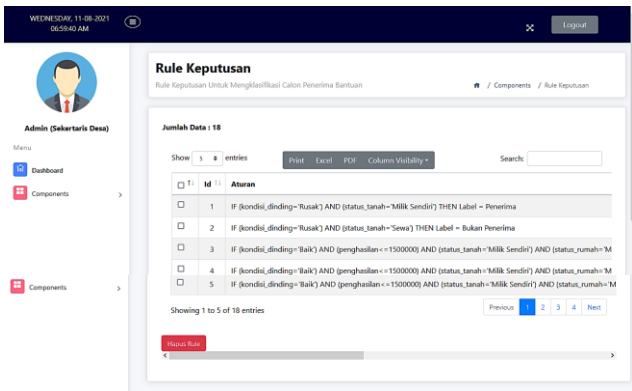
WEDNESDAY, 11-08-2021
06:59:40 AM

Logout

Admin (Sekertaris Desa)

Menu

Dashboard

Components

Components

Rule Keputusan

Rule Keputusan Untuk Mengklasifikasi Calon Penerima Bantuan

/ Components / Rule Keputusan

Jumlah Data : 18

Show 5 entries

Print Excel PDF Column Visibility

Search:

| | Id | Aturan |
|---|---|---|
| | 1 | IF (kondisi_dinding='Rusak') AND (status_tanah='Milik Sendiri') THEN Label = Penerima |
| | 2 | IF (kondisi_dinding='Rusak') AND (status_tanah='Sewa') THEN Label = Bukan Penerima |
| | 3 | IF (kondisi_dinding='Baik') AND (penghasilan<=1500000) AND (status_tanah='Milik Sendiri') AND (status_rumah='M |
| | 4 | IF (kondisi_dinding='Baik') AND (penghasilan<=1500000) AND (status_tanah='Milik Sendiri') AND (status_rumah='M |
| | 5 | IF (kondisi_dinding='Baik') AND (penghasilan<=1500000) AND (status_tanah='Milik Sendiri') AND (status_rumah='M |

Showing 1 to 5 of 18 entries

Previous 1 2 3 4 Next

Hapus Rule